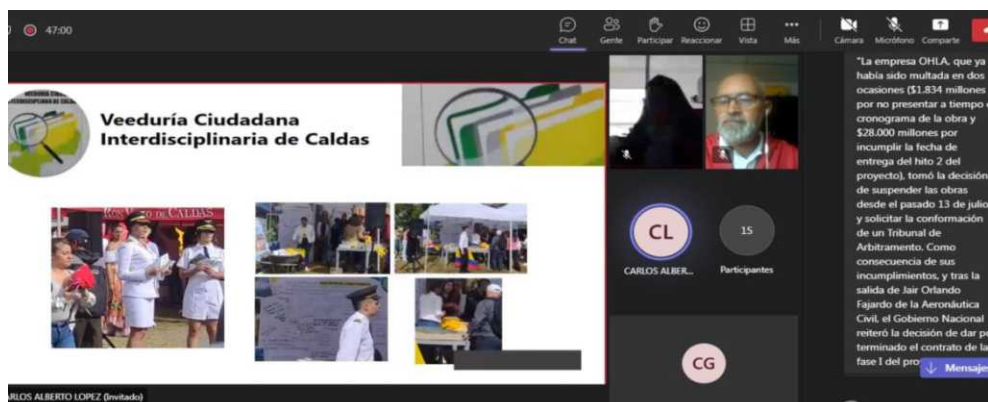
47:00

Chat Gente Participar Reaccionar Vista Más Cámara Micrófono Comparte

VEEDURIA CIUDADANA INTERDISCIPLINARIA DE CALDAS

Veeduría Ciudadana Interdisciplinaria de Caldas

CALDAS

CL
CARLOS ALBER...

15
Participantes

CG

"La empresa OHLA, que ya había sido multada en dos ocasiones ($1.834 millones por no presentar a tiempo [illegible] cronograma de la obra y $28.000 millones por incumplir la fecha de entrega del hito 2 del proyecto), tomó la decisión de suspender las obras desde el pasado 13 de julio y solicitar la conformación de un Tribunal de Arbitramento. Como consecuencia de sus incumplimientos, y tras la salida de Jair Orlando Fajardo de la Aeronáutica Civil, el Gobierno Nacional reiteró la decisión de dar p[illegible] terminado el contrato de la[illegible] fase I del pro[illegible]

Mensaje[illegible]

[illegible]RLOS ALBERTO LOPEZ (Invitado)